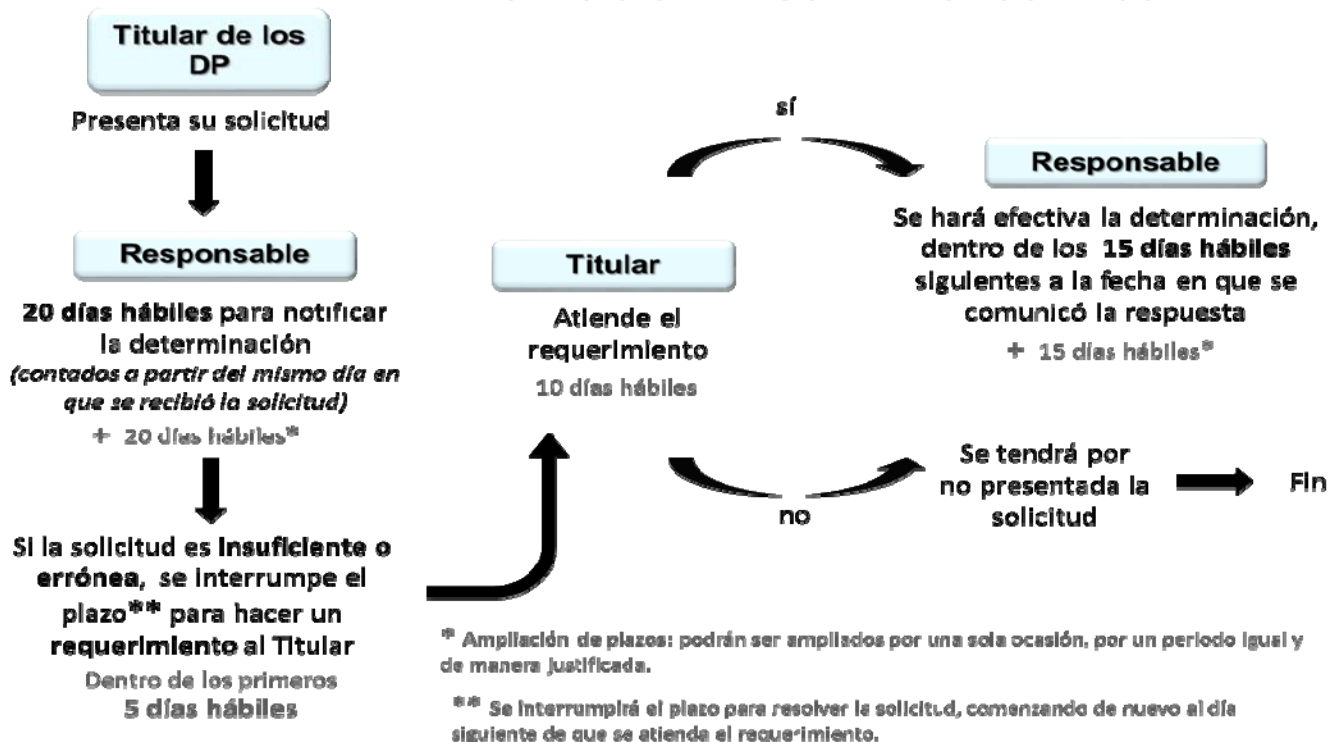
Titular de los DP

Presenta su solicitud

Responsable

20 días hábiles para notificar la determinación
(contados a partir del mismo día en que se recibió la solicitud)
+ 20 días hábiles*

Si la solicitud es insuficiente o errónea, se interrumpe el plazo** para hacer un requerimiento al Titular
Dentro de los primeros 5 días hábiles

Titular

Atiende el requerimiento
10 días hábiles

sí

Responsable

Se hará efectiva la determinación, dentro de los 15 días hábiles siguientes a la fecha en que se comunicó la respuesta
+ 15 días hábiles*

no

Se tendrá por no presentada la solicitud

Fin

* Ampliación de plazos: podrán ser ampliados por una sola ocasión, por un periodo igual y de manera justificada.

** Se interrumpirá el plazo para resolver la solicitud, comenzando de nuevo al día siguiente de que se atienda el requerimiento.